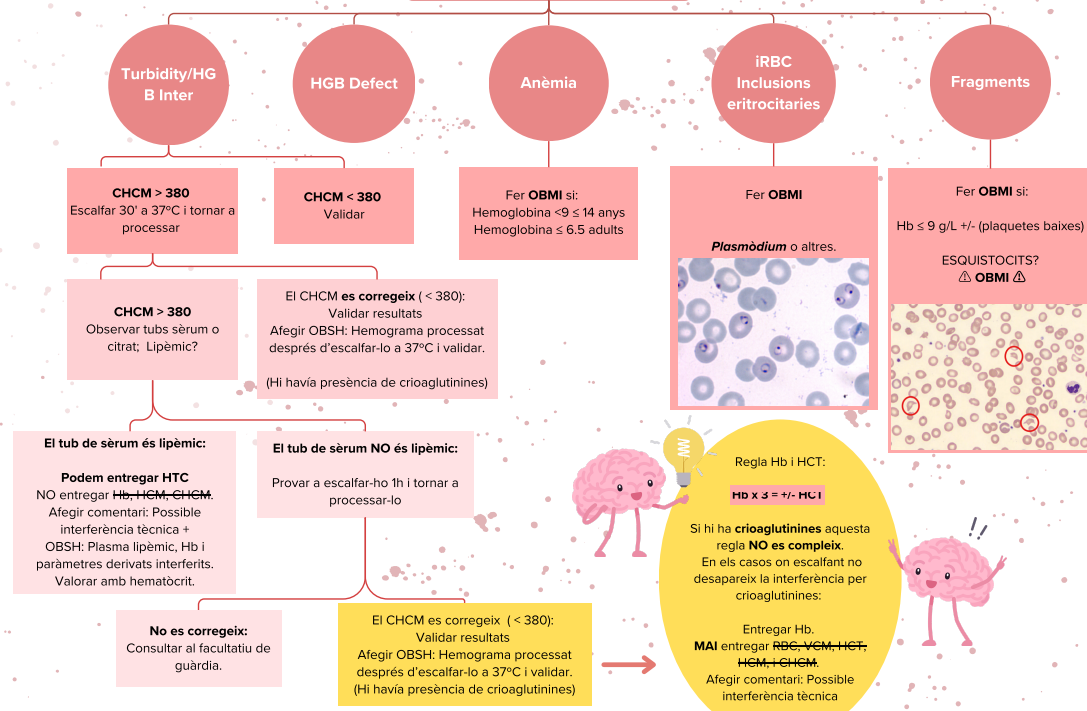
Turbidity/HGB Inter

HGB Defect

Anèmia

iRBC Inclusions eritrocitaries

Fragments

**CHCM > 380**
Escalfar 30' a 37ºC i tornar a processar

**CHCM < 380**
Validar

Fer **OBMI** si:
Hemoglobina <9 ≤ 14 anys
Hemoglobina ≤ 6.5 adults

Fer **OBMI**

***Plasmòdium*** o altres.

Fer **OBMI** si:

Hb ≤ 9 g/L +/- (plaquetes baixes)

ESQUISTOCITS?
⚠ **OBMI** ⚠

**CHCM > 380**
Observar tubs sèrum o citrat; Lipèmic?

El CHCM **es corregeix** ( < 380):
Validar resultats
Afegir OBSH: Hemograma processat després d'escalfar-lo a 37ºC i validar.

(Hi havía presència de crioaglutinines)

**El tub de sèrum és lipèmic:**

**Podem entregar HTC**
NO entregar ~~Hb, HCM, CHCM~~.
Afegir comentari: Possible interferència tècnica +
OBSH: Plasma lipèmic, Hb i paràmetres derivats interferits.
Valorar amb hematòcrit.

**El tub de sèrum NO és lipèmic:**

Provar a escalfar-ho 1h i tornar a processar-lo

**No es corregeix:**
Consultar al facultatiu de guàrdia.

El CHCM es corregeix ( < 380):
Validar resultats
Afegir OBSH: Hemograma processat després d'escalfar-lo a 37ºC i validar.
(Hi havía presència de crioaglutinines)

Regla Hb i HCT:

~~Hb x 3 = +/- HCT~~

Si hi ha **crioaglutinines** aquesta regla **NO es compleix**.
En els casos on escalfant no desapareix la interferència per crioaglutinines:

Entregar Hb.
**MAI** entregar ~~RBC, VCM, HCT, HCM, i CHCM~~.
Afegir comentari: Possible interferència tècnica

!!